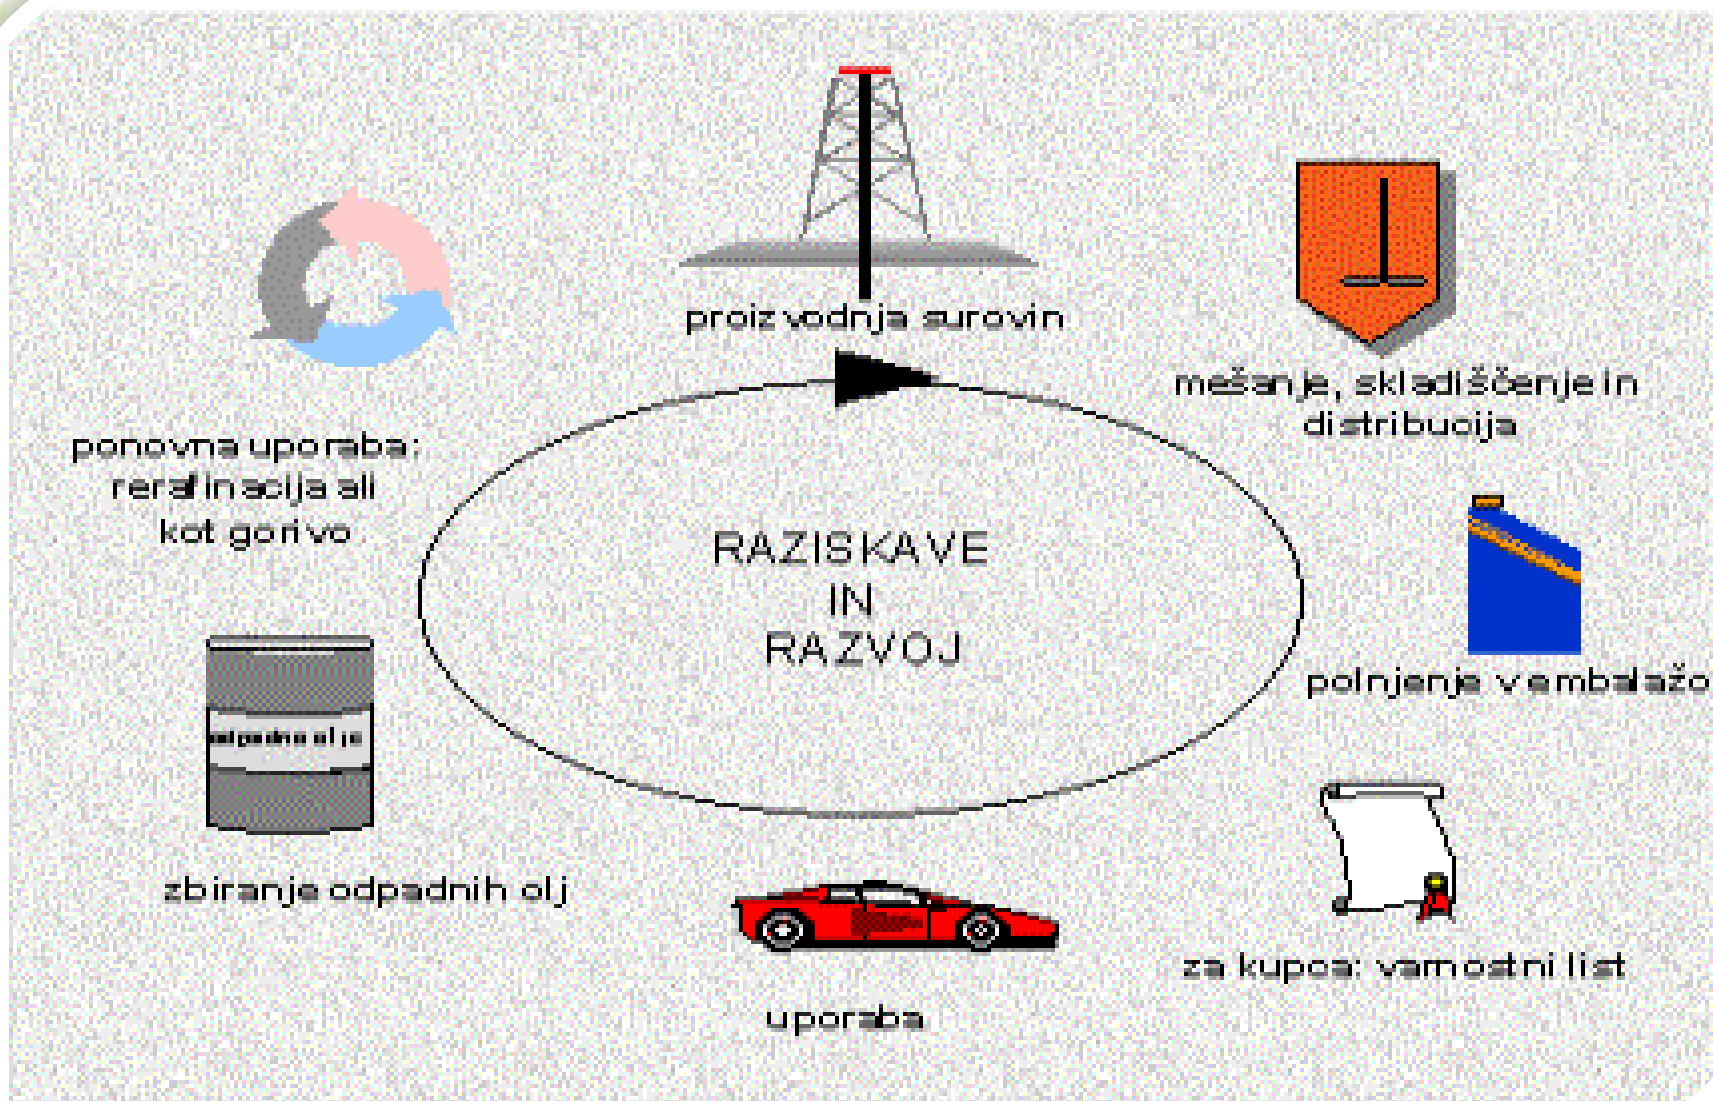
proizvodnja surovin

mešanje, skladiščenje in distribucija

ponovna uporaba: rerafinacija ali kot gorivo

RAZISKAVE IN RAZVOJ

odpadna olja

polnjenje v embalažo

zbiranje odpadnih olj

za kupca: varnostni list

uporaba